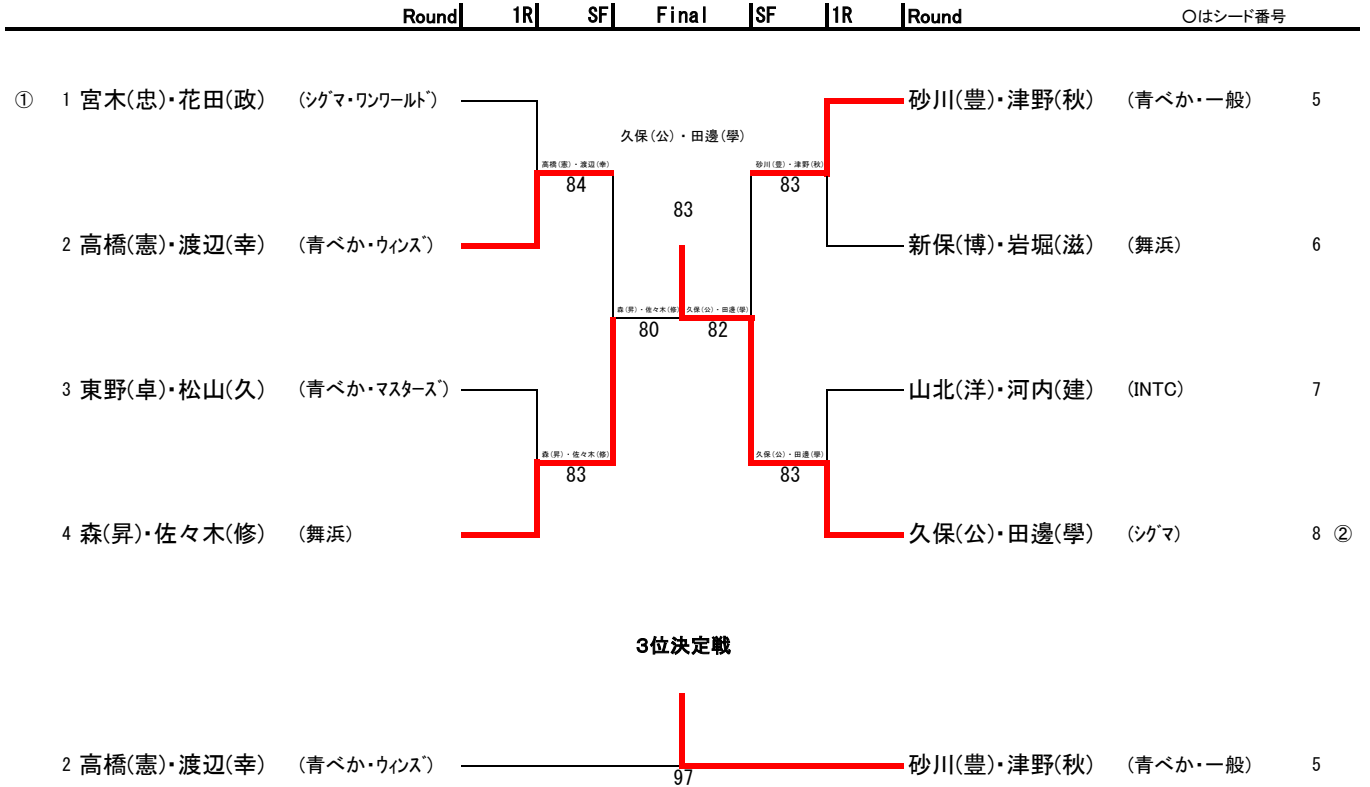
Round 1R SF Final SF 1R Round ○はシード番号

① 1 宮木(忠)・花田(政) (シグマ・ワンワールド)

2 高橋(憲)・渡辺(幸) (青べか・ウィンズ)

3 東野(卓)・松山(久) (青べか・マスターズ)

4 森(昇)・佐々木(修) (舞浜)

高橋(憲)・渡辺(幸)
84

森(昇)・佐々木(修)
83

久保(公)・田邊(學)

83

森(昇)・佐々木(修)
80

久保(公)・田邊(學)
82

砂川(豊)・津野(秋)
83

久保(公)・田邊(學)
83

砂川(豊)・津野(秋) (青べか・一般) 5

新保(博)・岩堀(滋) (舞浜) 6

山北(洋)・河内(建) (INTC) 7

久保(公)・田邊(學) (シグマ) 8 ②

3位決定戦

2 高橋(憲)・渡辺(幸) (青べか・ウィンズ)

97

砂川(豊)・津野(秋) (青べか・一般) 5